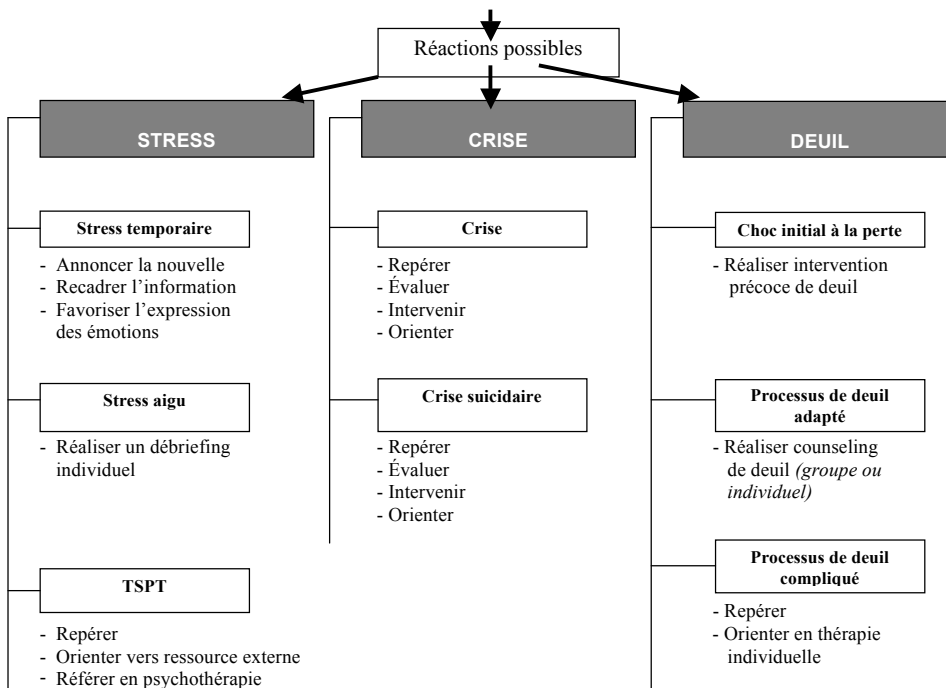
Réactions possibles

STRESS

Stress temporaire

- Annoncer la nouvelle
- Recadrer l'information
- Favoriser l'expression des émotions

Stress aigu

- Réaliser un débriefing individuel

TSPT

- Repérer
- Orienter vers ressource externe
- Référer en psychothérapie

CRISE

Crise

- Repérer
- Évaluer
- Intervenir
- Orienter

Crise suicidaire

- Repérer
- Évaluer
- Intervenir
- Orienter

DEUIL

Choc initial à la perte

- Réaliser intervention précoce de deuil

Processus de deuil adapté

- Réaliser counseling de deuil *(groupe ou individuel)*

Processus de deuil compliqué

- Repérer
- Orienter en thérapie individuelle